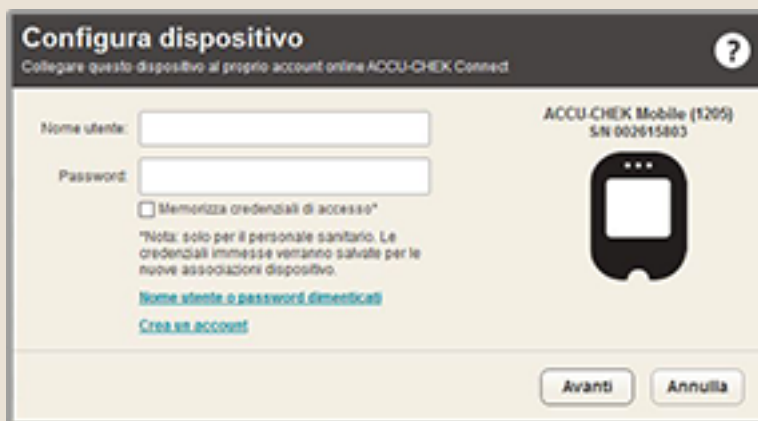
Configura dispositivo
Collegare questo dispositivo al proprio account online ACCU-CHEK Connect

?

Nome utente:

Password:

Memorizza credenziali di accesso*

*Nota: solo per il personale sanitario. Le credenziali immesse verranno salvate per le nuove associazioni dispositivo.

Nome utente o password dimenticati

Crea un account

ACCU-CHEK Mobile (1205)
S/N 002615803

Avanti

Annulla